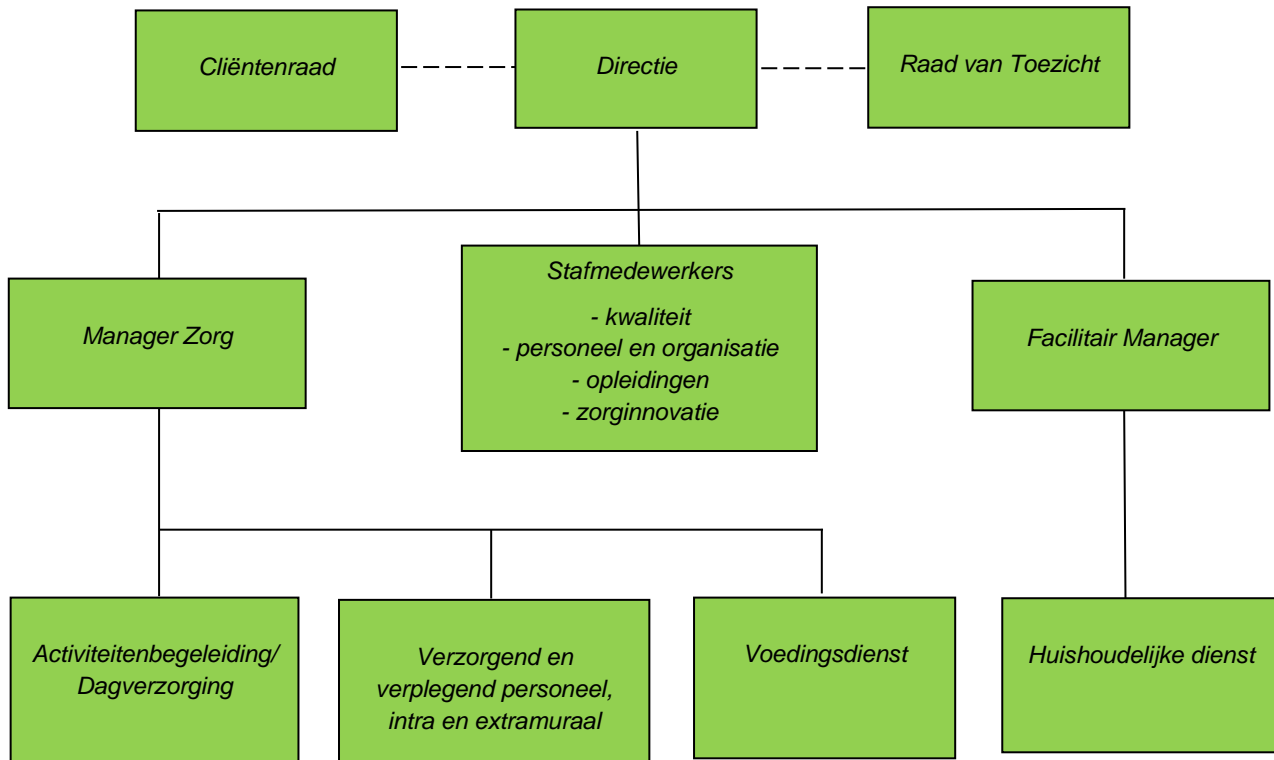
Cliëntenraad

Directie

Raad van Toezicht

Stafmedewerkers

- kwaliteit
- personeel en organisatie
- opleidingen
- zorginnovatie

Manager Zorg

Facilitair Manager

Activiteitenbegeleiding/ Dagverzorging

Verzorgend en verplegend personeel, intra en extramuraal

Voedingsdienst

Huishoudelijke dienst